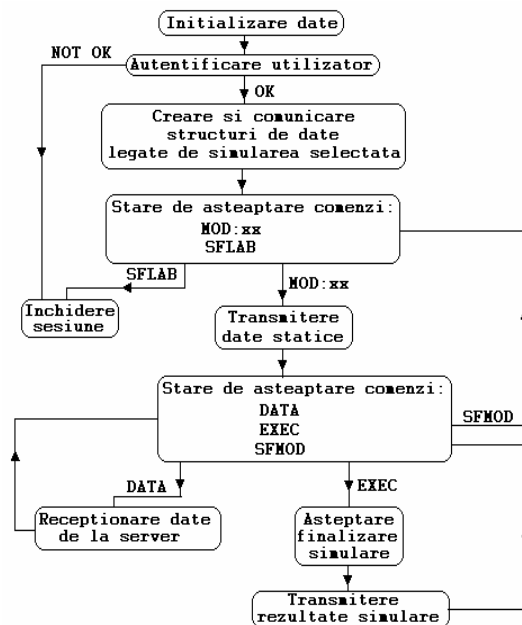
Initializare date

NOT OK

Autentificare utilizator

OK

Creare si comunicare structuri de date legate de simularea selectata

Stare de asteaptare comenzi:
MOD:xx
SFLAB

SFLAB

MOD:xx

Inchidere sesiune

Transmitere date statice

Stare de asteaptare comenzi:
DATA
EXEC
SFMOD

SFMOD

DATA

EXEC

Receptionare date de la server

Asteptare finalizare simulare

Transmitere rezultate simulare